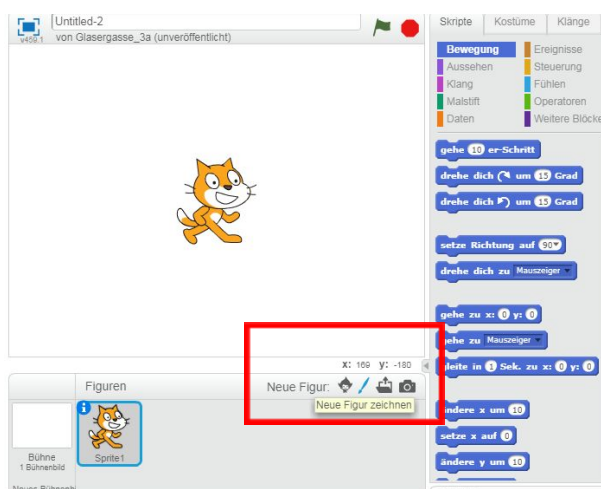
v460.1
Untitled-2
von Glasergasse_3a (unveröffentlicht)

Skripte Kostüme Klänge

Bewegung
Aussehen
Klang
Malstift
Daten
Ereignisse
Steuerung
Fühlen
Operatoren
Weitere Blöcke

gehe 10 er-Schritt
drehe dich ↻ um 15 Grad
drehe dich ↺ um 15 Grad
setze Richtung auf 90
drehe dich zu Mauszeiger
gehe zu x: 0 y: 0
gehe zu Mauszeiger
gleite in 1 Sek. zu x: 0 y: 0
ändere x um 10
setze x auf 0
ändere y um 10

x: 169 y: -180

Figuren
Neue Figur:
Neue Figur zeichnen

Bühne
1 Bühnenbild
Neues Bühnenb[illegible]

Sprite1